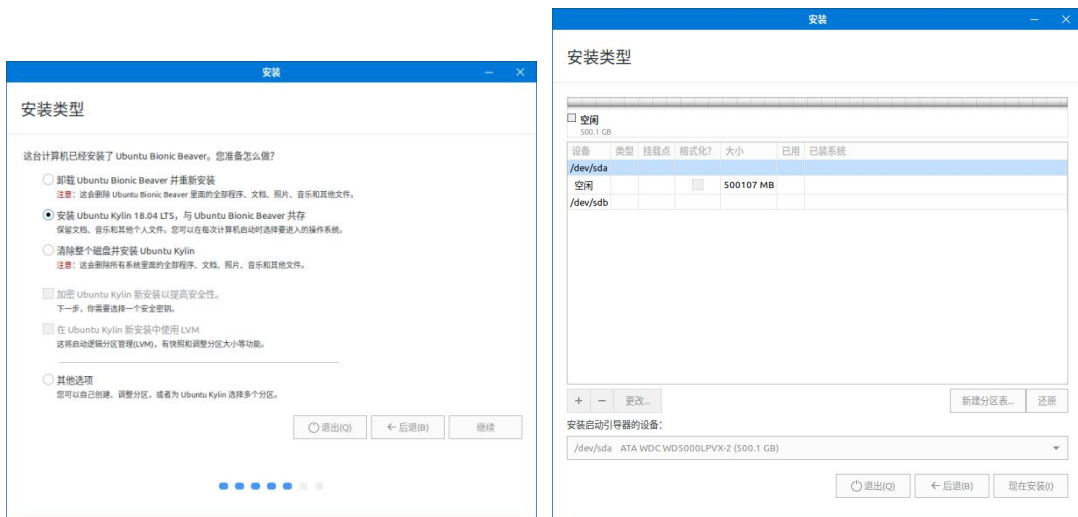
安装

安装类型

这台计算机已经安装了 Ubuntu Bionic Beaver。您准备怎么做?

卸载 Ubuntu Bionic Beaver 并重新安装
注意：这会删除 Ubuntu Bionic Beaver 里面的全部程序、文档、照片、音乐和其他文件。

安装 Ubuntu Kylin 18.04 LTS，与 Ubuntu Bionic Beaver 共存
保留文档、音乐和其他个人文件。您可以在每次计算机启动时选择要进入的操作系统。

清除整个磁盘并安装 Ubuntu Kylin
注意：这会删除所有系统里面的全部程序、文档、照片、音乐和其他文件。

加密 Ubuntu Kylin 新安装以提高安全性。
下一步，你需要选择一个安全密钥。

在 Ubuntu Kylin 新安装中使用 LVM
这将启动逻辑分区管理(LVM)，有快照和调整分区大小等功能。

其他选项
您可以自己创建、调整分区，或者为 Ubuntu Kylin 选择多个分区。

退出(Q) ← 后退(B) 继续

安装

安装类型

空闲
500.1 GB

| 设备 | 类型 | 挂载点 | 格式化? | 大小 | 已用 | 已装系统 |
|---|---|---|---|---|---|---|
| /dev/sda | | | | | | |
| 空闲 | | | | 500107 MB | | |
| /dev/sdb | | | | | | |

+ − 更改... 新建分区表... 还原

安装启动引导器的设备:
/dev/sda ATA WDC WD5000LPVX-2 (500.1 GB)

退出(Q) ← 后退(B) 现在安装(I)